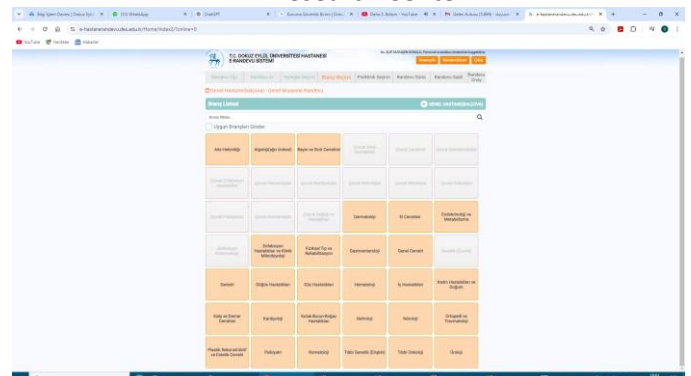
T.C. DOKUZ EYLÜL ÜNİVERSİTESİ HASTANESİ
E-RANDEVU SİSTEMİ

Branş Listesi

Uygun Branşları Göster

| Aile Hekimliği | Algolojik(ağrı öncesi) | Beyin ve Sinir Cerrahisi | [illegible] | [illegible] | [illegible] |
|---|---|---|---|---|---|
| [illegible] | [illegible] | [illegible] | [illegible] | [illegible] | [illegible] |
| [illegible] | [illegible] | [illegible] | Dermatoloji | El Cerrahisi | Endokrinoloji ve Metabolizma |
| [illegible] | Enfeksiyon Hastalıkları ve Klinik Mikrobiyoloji | Fiziksel Tıp ve Rehabilitasyon | Gastroenteroloji | Genel Cerrahi | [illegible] |
| Geriatri | Göğüs Hastalıkları | Göz Hastalıkları | Hematoloji | İç Hastalıkları | Kadın Hastalıkları ve Doğum |
| Kalp ve Damar Cerrahisi | Kardiyoloji | Kulak Burun Boğaz Hastalıkları | Nefroloji | Nöroloji | Ortopedi ve Travmatoloji |
| Plastik Rekonstrüktif ve Estetik Cerrahi | Psikiyatri | Romatoloji | Tıbbi Genetik (Erişkin) | Tıbbi Onkoloji | Üroloji |